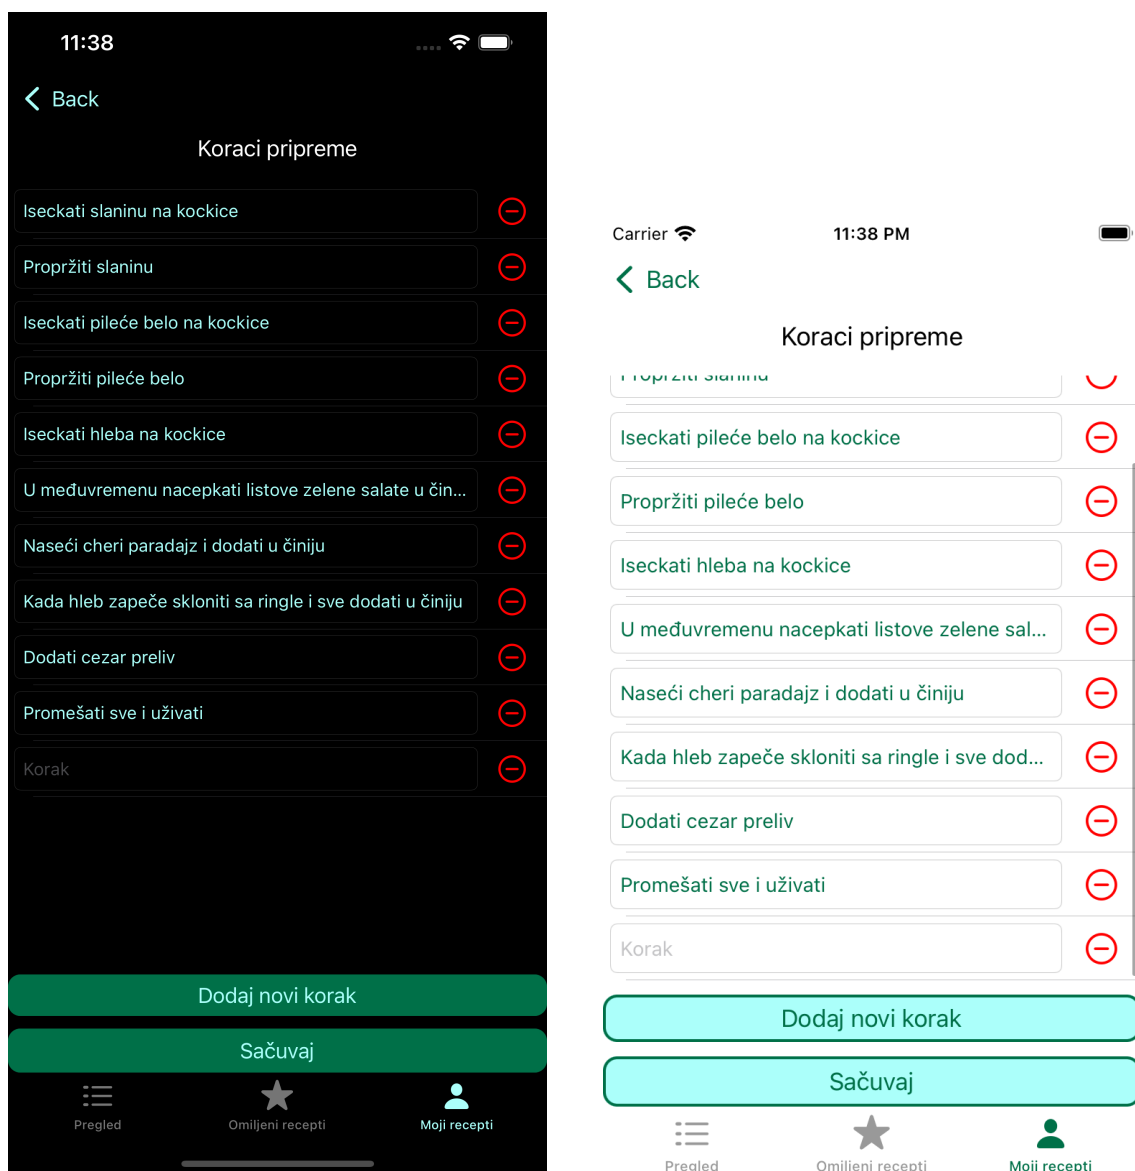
11:38

Back

Koraci pripreme

Iseckati slaninu na kockice

Propržiti slaninu

Iseckati pileće belo na kockice

Propržiti pileće belo

Iseckati hleba na kockice

U međuvremenu nacepkati listove zelene salate u čin...

Naseći cheri paradajz i dodati u činiju

Kada hleb zapeče skloniti sa ringle i sve dodati u činiju

Dodati cezar preliv

Promešati sve i uživati

Korak

Dodaj novi korak

Sačuvaj

Pregled

Omiljeni recepti

Moji recepti

Carrier

11:38 PM

Back

Koraci pripreme

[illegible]

Iseckati pileće belo na kockice

Propržiti pileće belo

Iseckati hleba na kockice

U međuvremenu nacepkati listove zelene sal...

Naseći cheri paradajz i dodati u činiju

Kada hleb zapeče skloniti sa ringle i sve dod...

Dodati cezar preliv

Promešati sve i uživati

Korak

Dodaj novi korak

Sačuvaj

Pregled

Omiljeni recepti

Moji recepti